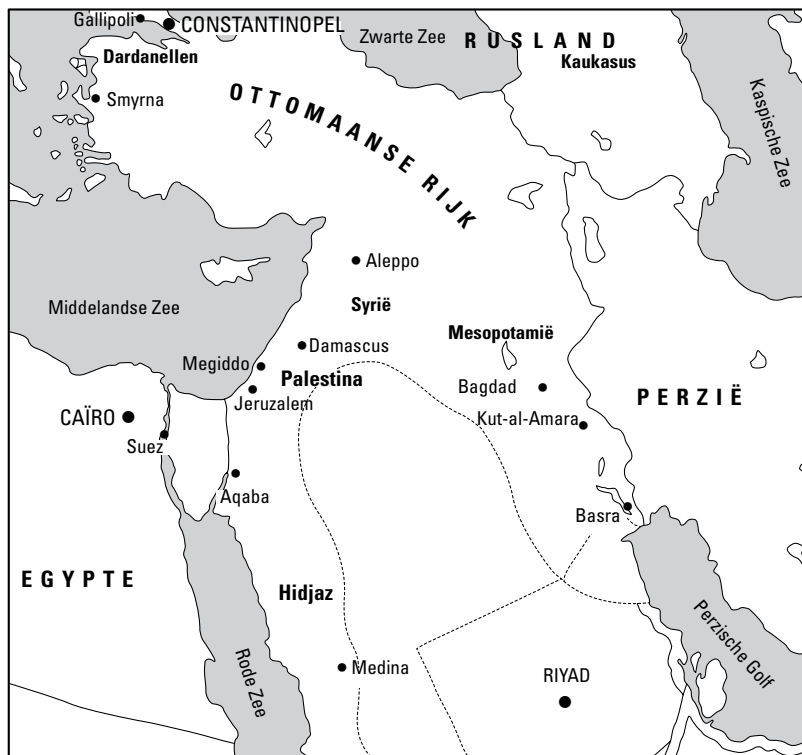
Gallipoli
CONSTANTINOPEL
Zwarte Zee
RUSLAND
Dardanellen
Kaukasus
Smyrna
OTTOMAANSE RIJK
Kaspische Zee
Aleppo
Syrië
Middelandse Zee
Mesopotamië
Damascus
Megiddo
Palestina
Bagdad
Jeruzalem
PERZIË
CAÏRO
Kut-al-Amara
Suez
Aqaba
Basra
EGYPTE
Hidjaz
Perzische Golf
Rode Zee
Medina
RIYAD